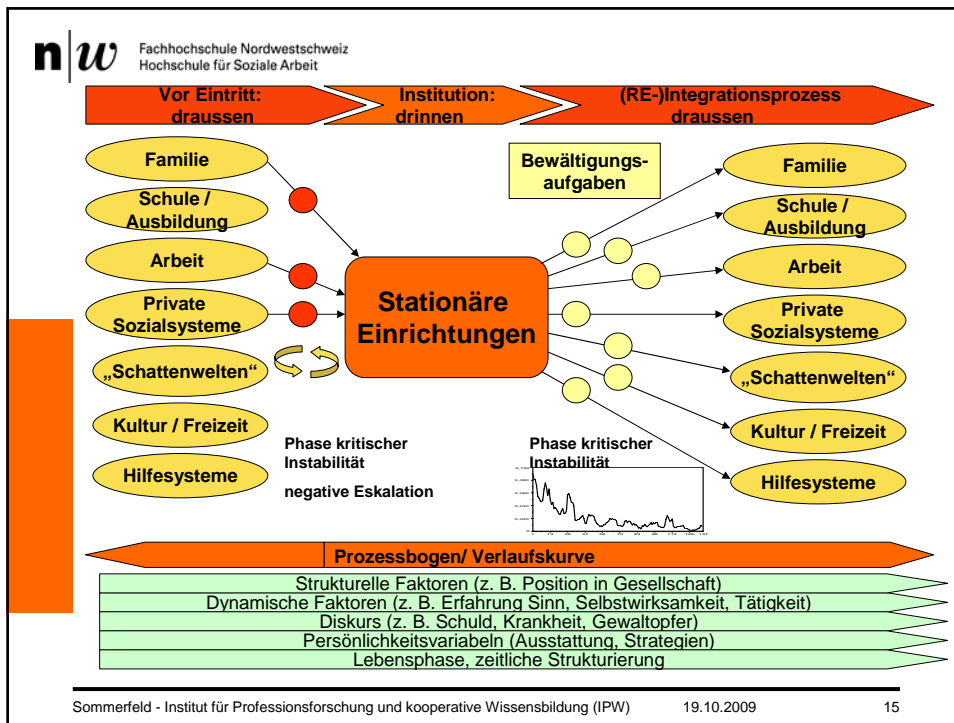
n|w Fachhochschule Nordwestschweiz
Hochschule für Soziale Arbeit

Vor Eintritt: draussen

Institution: drinnen

(RE-)Integrationsprozess draussen

Familie

Schule / Ausbildung

Arbeit

Private Sozialsysteme

„Schattenwelten“

Kultur / Freizeit

Hilfesysteme

Stationäre Einrichtungen

Bewältigungs-aufgaben

Familie

Schule / Ausbildung

Arbeit

Private Sozialsysteme

„Schattenwelten“

Kultur / Freizeit

Hilfesysteme

Phase kritischer Instabilität

negative Eskalation

Phase kritischer Instabilität

Prozessbogen/ Verlaufskurve

Strukturelle Faktoren (z. B. Position in Gesellschaft)

Dynamische Faktoren (z. B. Erfahrung Sinn, Selbstwirksamkeit, Tätigkeit)

Diskurs (z. B. Schuld, Krankheit, Gewaltopfer)

Persönlichkeitsvariabeln (Ausstattung, Strategien)

Lebensphase, zeitliche Strukturierung

Sommerfeld - Institut für Professionsforschung und kooperative Wissensbildung (IPW) 19.10.2009 15